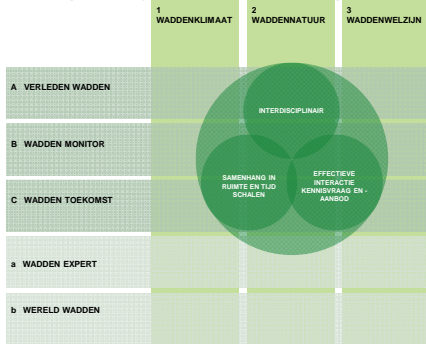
1 WADDENKLIMAAT

2 WADDENNATUUR

3 WADDENWELZIJN

A VERLEDEN WADDEN

B WADDEN MONITOR

C WADDEN TOEKOMST

a WADDEN EXPERT

b WERELD WADDEN

INTERDISCIPLINAIR

SAMENHANG IN RUIMTE EN TIJD SCHALEN

EFFECTIEVE INTERACTIE KENNISVRAAG EN - AANBOD